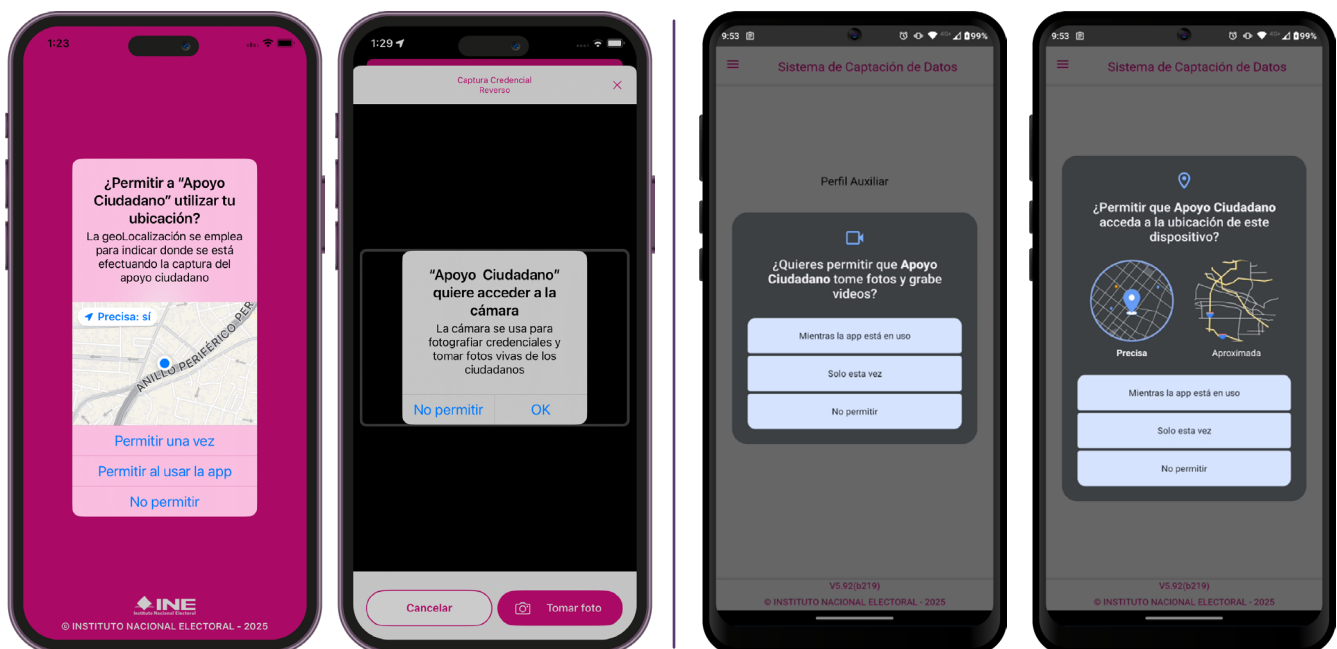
1:23

¿Permitir a "Apoyo Ciudadano" utilizar tu ubicación?

La geoLocalización se emplea para indicar donde se está efectuando la captura del apoyo ciudadano

Precisa: sí

ANILLO PERIFÉRICO PER

Permitir una vez

Permitir al usar la app

No permitir

INE
Instituto Nacional Electoral

© INSTITUTO NACIONAL ELECTORAL - 2025

1:29

Captura Credencial
Reverso

"Apoyo Ciudadano" quiere acceder a la cámara

La cámara se usa para fotografiar credenciales y tomar fotos vivas de los ciudadanos

No permitir

OK

Cancelar

Tomar foto

9:53

99%

Sistema de Captación de Datos

Perfil Auxiliar

¿Quieres permitir que **Apoyo Ciudadano** tome fotos y grabe videos?

Mientras la app está en uso

Solo esta vez

No permitir

V5.92(b219)

© INSTITUTO NACIONAL ELECTORAL - 2025

9:53

99%

Sistema de Captación de Datos

¿Permitir que **Apoyo Ciudadano** acceda a la ubicación de este dispositivo?

Precisa

Aproximada

Mientras la app está en uso

Solo esta vez

No permitir

V5.92(b219)

© INSTITUTO NACIONAL ELECTORAL - 2025